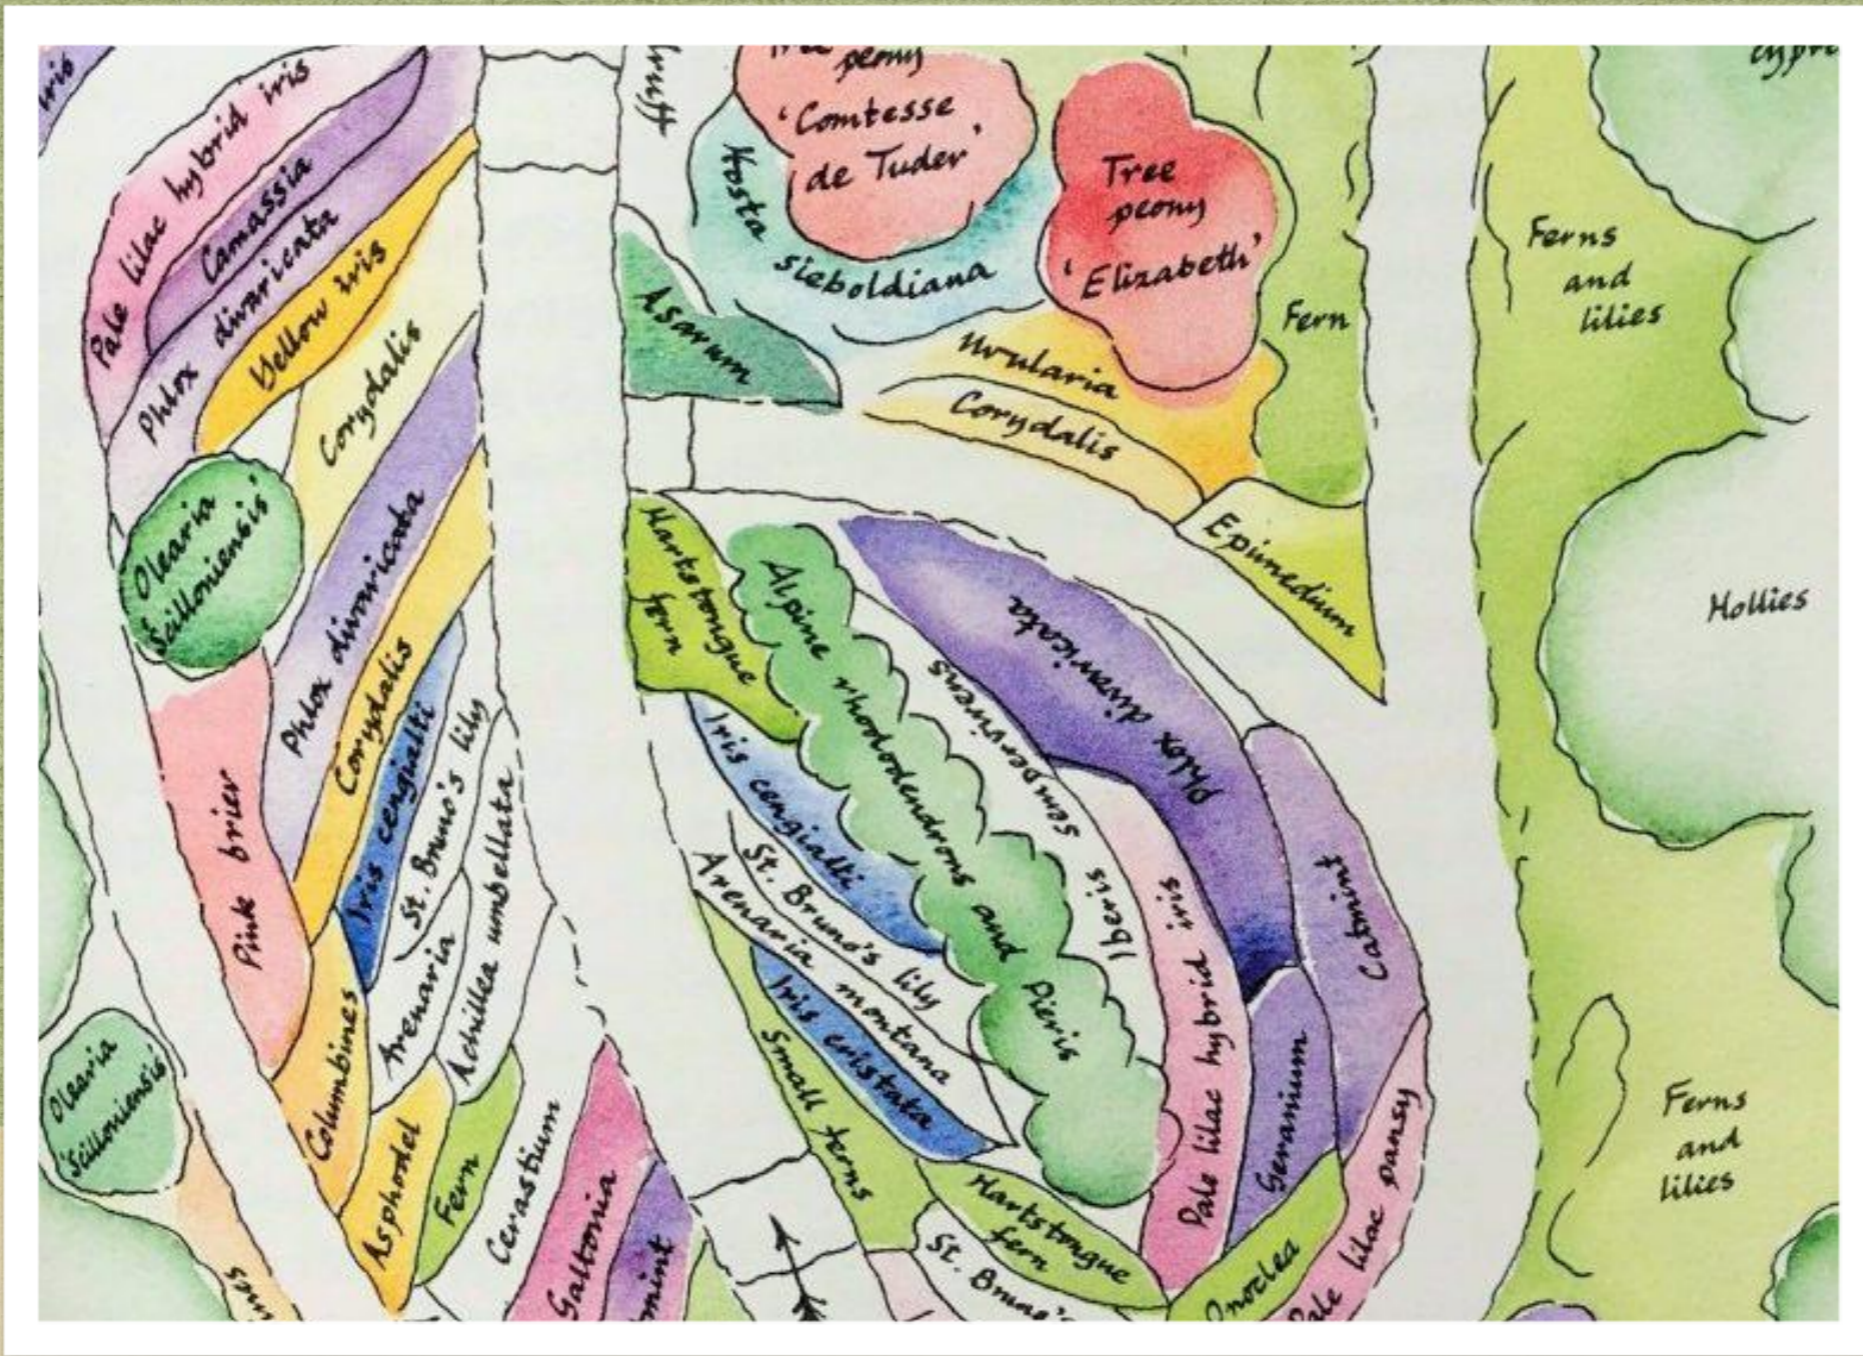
iris

Pale lilac hybrid iris

Camassia

Phlox divaricata

Yellow iris

Corydalis

Olearia 'Scilloniensis'

Phlox divaricata

Corydalis

Iris cengialti

St. Bruno's lily

Achillea umbellata

Arenaria

Pink brier

Columbines

Asphodel

Fern

Cerastium

Galtonia

mint

Olearia 'Scilloniensis'

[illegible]

Tree peony 'Comtesse de Tuder'

Hosta sieboldiana

Tree peony 'Elizabeth'

Asarum

Uvularia

Corydalis

Fern

Epimedium

Hartstongue fern

Alpine rhododendrons and Pieris

Phlox divaricata

Sempervivens

Iberis

Iris cengialti

St. Bruno's lily

Arenaria montana

Iris cristata

Small ferns

Hartstongue fern

St. Bruno's

Pale lilac hybrid iris

Geranium

Catmint

Onoclea

Pale lilac pansy

Ferns and lilies

Hollies

Ferns and lilies

cypre